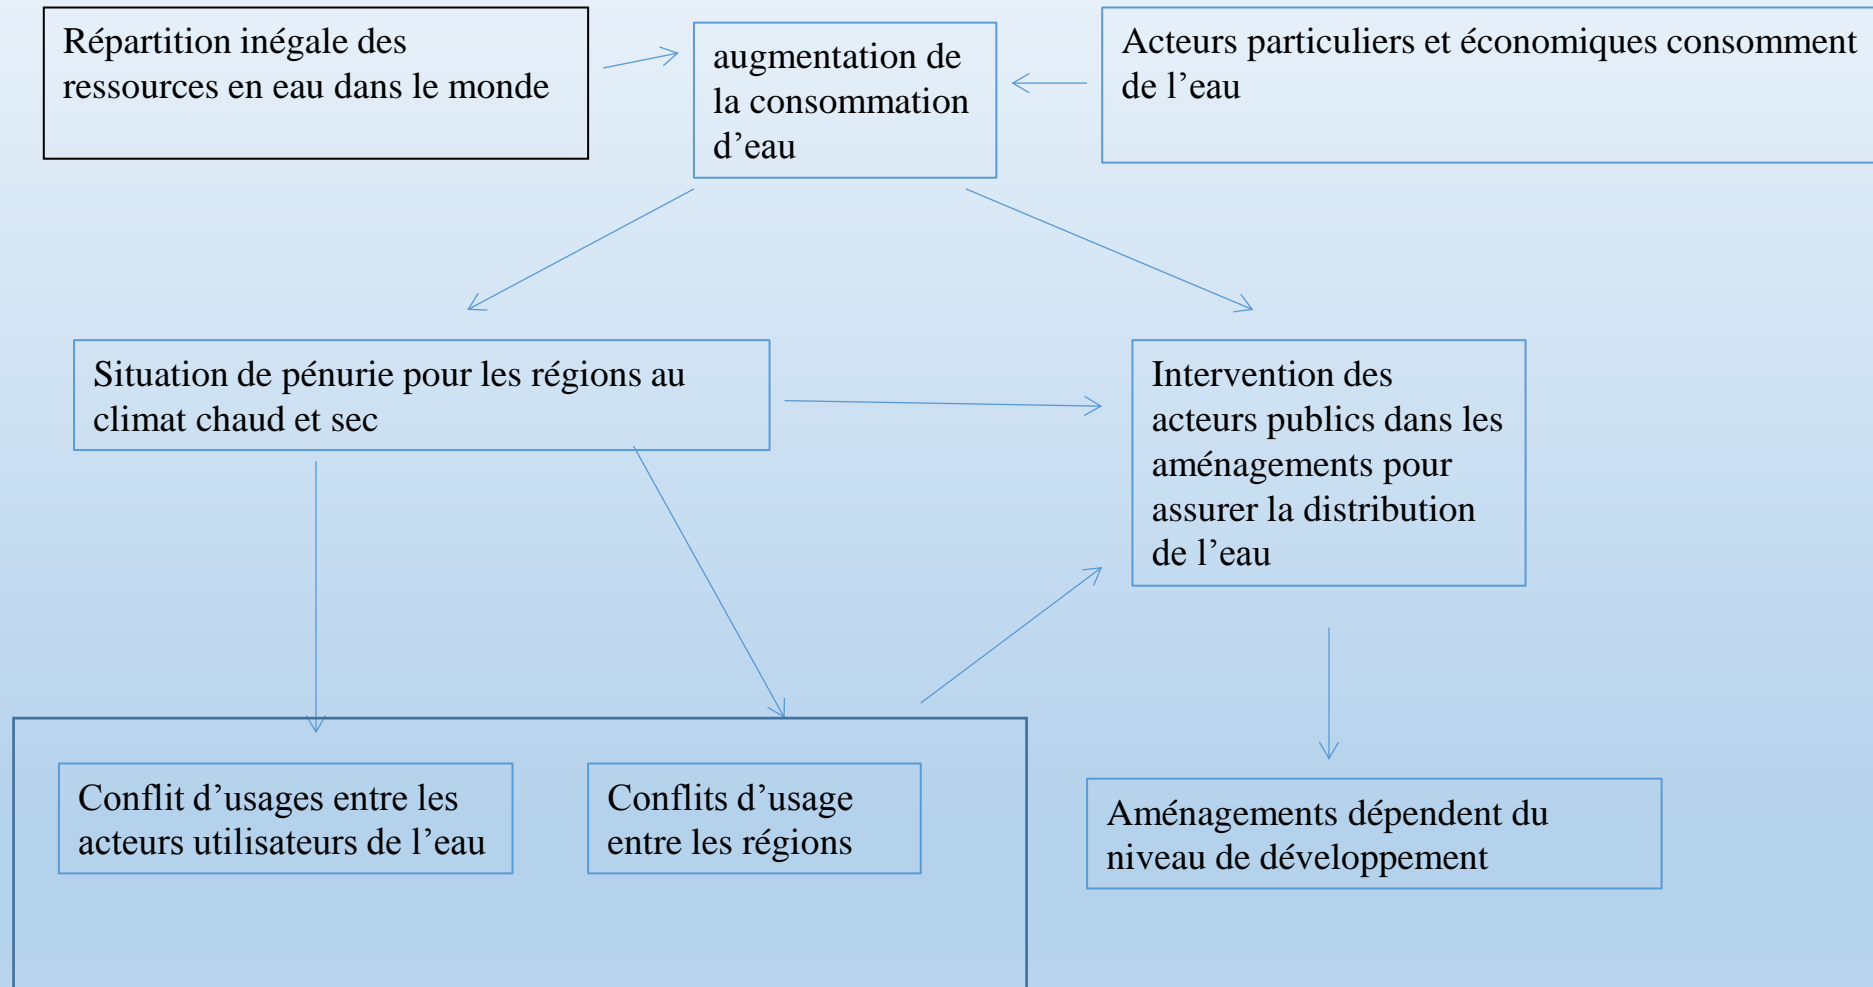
Répartition inégale des ressources en eau dans le monde

augmentation de la consommation d’eau

Acteurs particuliers et économiques consomment de l’eau

Situation de pénurie pour les régions au climat chaud et sec

Intervention des acteurs publics dans les aménagements pour assurer la distribution de l’eau

Conflit d’usages entre les acteurs utilisateurs de l’eau

Conflits d’usage entre les régions

Aménagements dépendent du niveau de développement